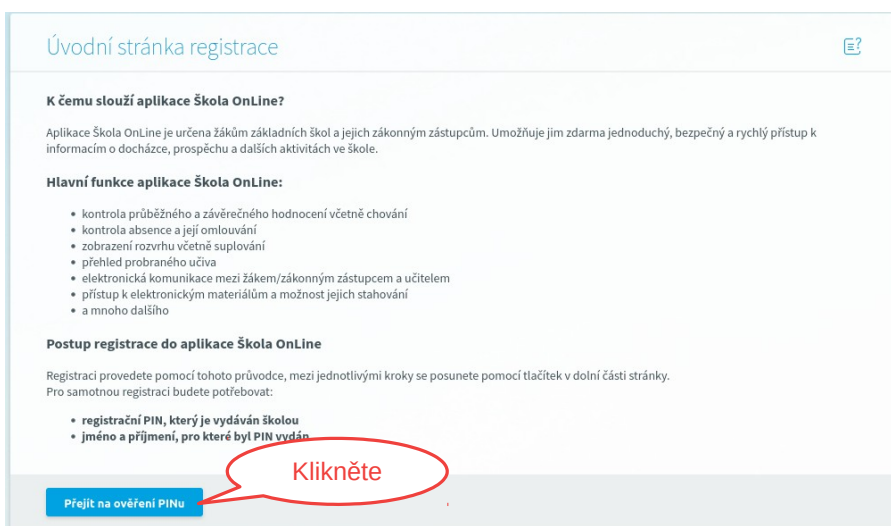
Úvodní stránka registrace

K čemu slouží aplikace Škola OnLine?

Aplikace Škola OnLine je určena žákům základních škol a jejich zákonným zástupcům. Umožňuje jim zdarma jednoduchý, bezpečný a rychlý přístup k informacím o docházce, prospěchu a dalších aktivitách ve škole.

Hlavní funkce aplikace Škola OnLine:

- kontrola průběžného a závěrečného hodnocení včetně chování
- kontrola absence a její omlouvání
- zobrazení rozvrhu včetně suplování
- přehled probraného učiva
- elektronická komunikace mezi žákem/zákonným zástupcem a učitelem
- přístup k elektronickým materiálům a možnost jejich stahování
- a mnoho dalšího

Postup registrace do aplikace Škola OnLine

Registraci provedete pomocí tohoto průvodce, mezi jednotlivými kroky se posunete pomocí tlačítek v dolní části stránky.
Pro samotnou registraci budete potřebovat:

- registrační PIN, který je vydáván školou
- jméno a příjmení, pro které byl PIN vydán

Klikněte

Přejít na ověření PINu